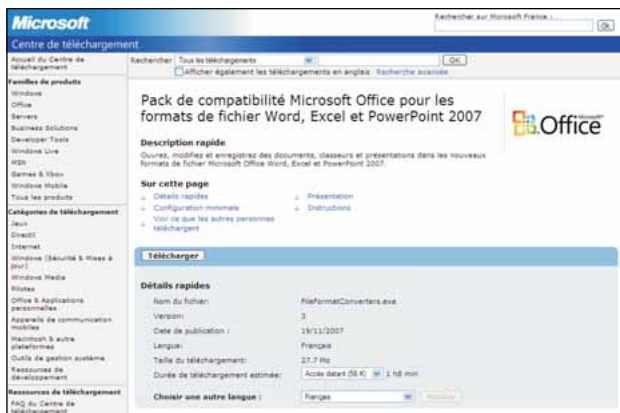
Microsoft

Rechercher sur Microsoft France : OK

Centre de téléchargement

Accueil du Centre de téléchargement

Familles de produits
Windows
Office
Servers
Business Solutions
Developer Tools
Windows Live
MSN
Games & Xbox
Windows Mobile
Tous les produits

Catégories de téléchargement
Jeux
DirectX
Internet
Windows (Sécurité & Mises à jour)
Windows Media
Pilotes
Office & Applications personnelles
Appareils de communication mobiles
Macintosh & autre plateformes
Outils de gestion système
Ressources de développement

Ressources de téléchargement
FAQ du Centre de téléchargement

Rechercher Tous les téléchargements OK
Afficher également les téléchargements en anglais Recherche avancée

Pack de compatibilité Microsoft Office pour les formats de fichier Word, Excel et PowerPoint 2007

Microsoft Office

Description rapide
Ouvrez, modifiez et enregistrez des documents, classeurs et présentations dans les nouveaux formats de fichier Microsoft Office Word, Excel et PowerPoint 2007.

Sur cette page
Détails rapides
Configuration minimale
Voir ce que les autres personnes téléchargent
Présentation
Instructions

Télécharger

Détails rapides

| Nom du fichier: | FileFormatConverters.exe |
|---|---|
| Version: | 3 |
| Date de publication : | 19/11/2007 |
| Langue: | Français |
| Taille du téléchargement: | 27.7 Mo |
| Durée de téléchargement estimée: | Accès distant (56 K) 1 h8 min |

Choisir une autre langue : Français Modifier